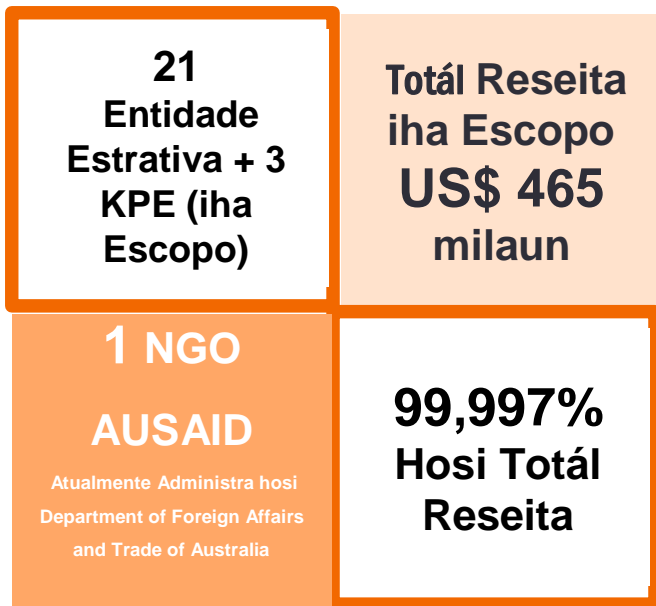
21 Entidade Estrativa + 3 KPE (iha Escopo)

Totál Reseita iha Escopo US$ 465 milaun

1 NGO

AUSAID

Atualmente Administra hosi Department of Foreign Affairs and Trade of Australia

99,997% Hosi Totál Reseita